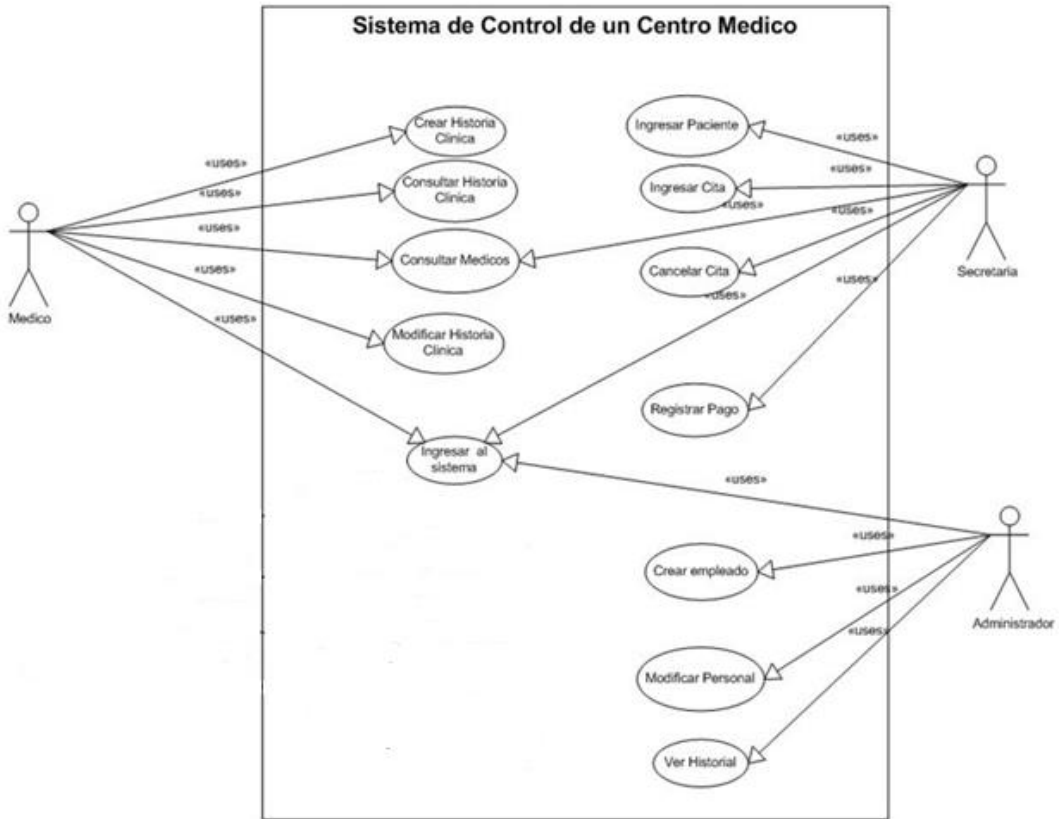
Sistema de Control de un Centro Medico

Medico

«uses»
«uses»
«uses»
«uses»
«uses»

Crear Historia Clinica
Consultar Historia Clinica
Consultar Medicos
Modificar Historia Clinica
Ingresar al sistema

Ingresar Paciente
Ingresar Cita
Cancelar Cita
Registrar Pago

«uses»
«uses»
«uses»
«uses»
«uses»
«uses»

Secretaria

«uses»

Crear empleado
Modificar Personal
Ver Historial

«uses»
«uses»
«uses»

Administrador